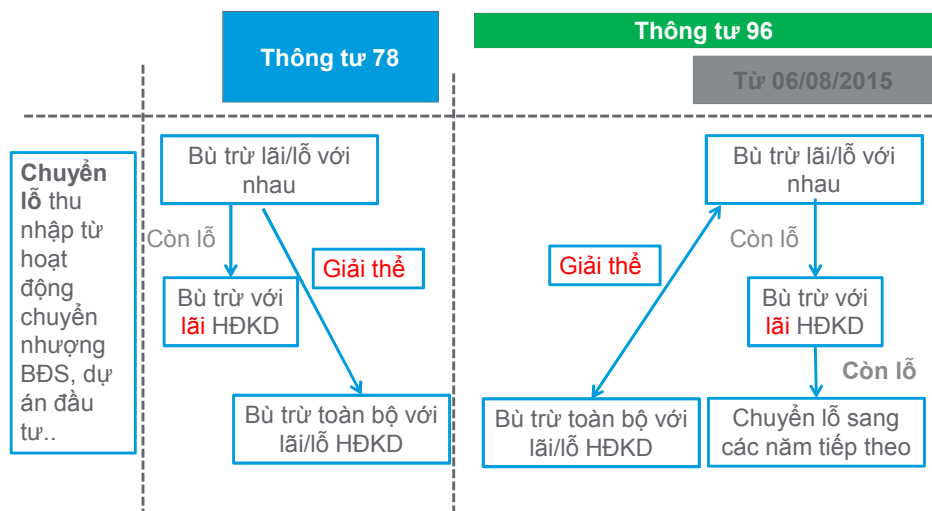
Thông tư 78

Thông tư 96

Từ 06/08/2015

Chuyển lỗ thu nhập từ hoạt động chuyển nhượng BĐS, dự án đầu tư..

Bù trừ lãi/lỗ với nhau

Còn lỗ

Giải thể

Bù trừ với lãi HĐKD

Bù trừ toàn bộ với lãi/lỗ HĐKD

Giải thể

Bù trừ lãi/lỗ với nhau

Còn lỗ

Bù trừ với lãi HĐKD

Còn lỗ

Bù trừ toàn bộ với lãi/lỗ HĐKD

Chuyển lỗ sang các năm tiếp theo